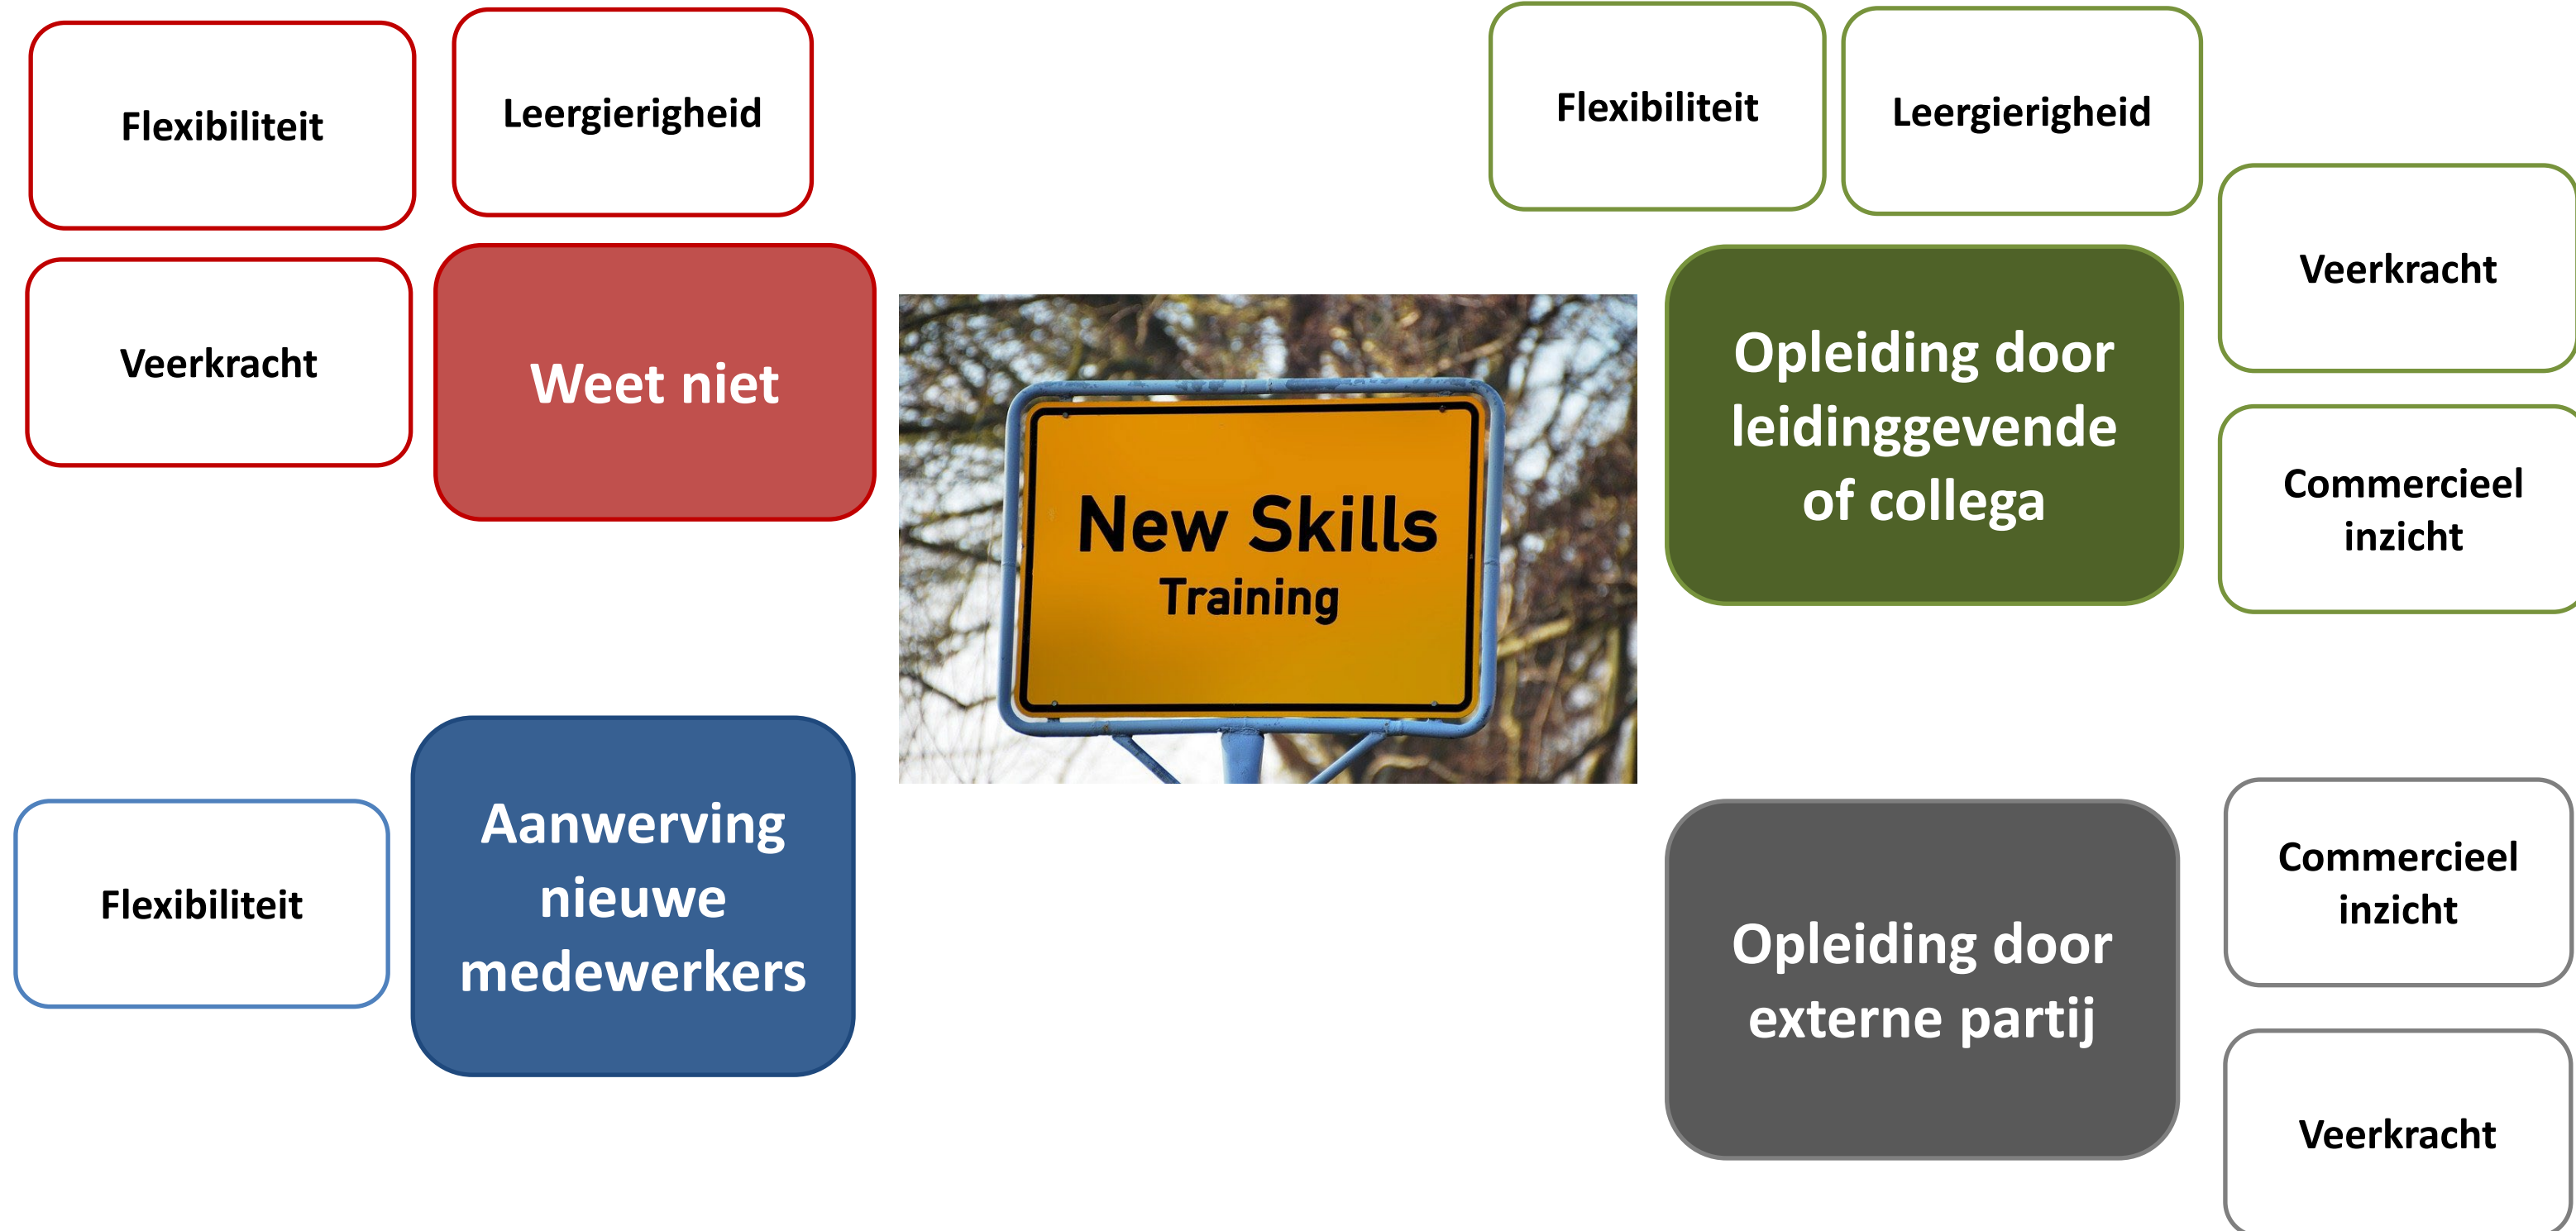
Flexibiliteit

Leergierigheid

Veerkracht

Weet niet

New Skills
Training

Flexibiliteit

Leergierigheid

Veerkracht

Opleiding door leidinggevende of collega

Commercieel inzicht

Flexibiliteit

Aanwerving nieuwe medewerkers

Opleiding door externe partij

Commercieel inzicht

Veerkracht